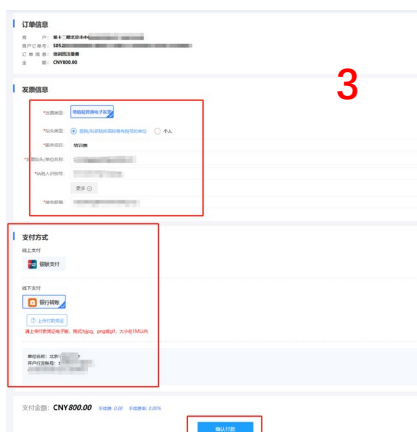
订单信息
商 户: 聊本二级院分中心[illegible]
客户订单号: 505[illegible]
订 单 摘 要: 培训报名缴费
金 额: CNY800.00

3

发票信息
*发票类型: 增值税普通电子发票
*抬头类型: 组织(单位或团体有纳税识别号的单位) 个人
*服务项目: 培训费
*发票抬头(单位名称): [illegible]
*纳税人识别号: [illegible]
更多
*接收邮箱: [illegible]

支付方式
线上支付
银联支付
线下支付
银行转账
上传付款凭证
请上传付款凭证电子版, 格式为jpg、png或pdf, 大小在5M以内
单位名称: 北京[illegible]
开户行及账号: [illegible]

支付金额: CNY800.00 手续费 0.00 手续费率 0.00%
确认付款